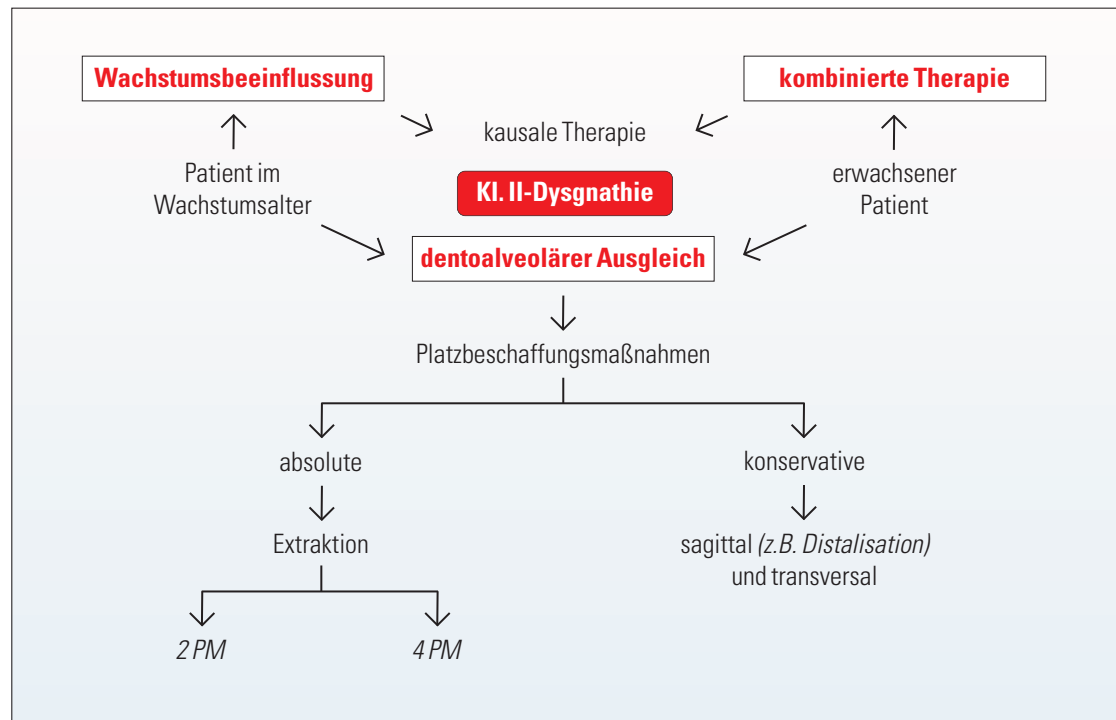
Wachstumsbeeinflussung

kombinierte Therapie

kausale Therapie

Patient im Wachstumsalter

Kl. II-Dysgnathie

erwachsener Patient

dentoalveolärer Ausgleich

Platzbeschaffungsmaßnahmen

absolute

konservative

Extraktion

sagittal *(z.B. Distalisation)* und transversal

*2 PM*

*4 PM*